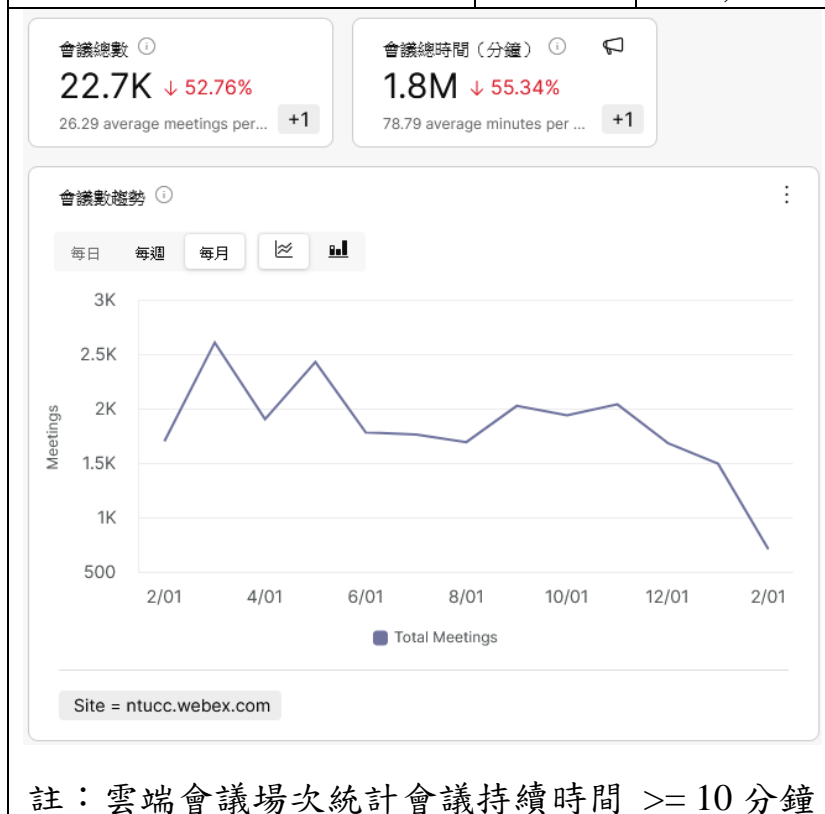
會議總數 ⓘ
22.7K ↓ 52.76%
26.29 average meetings per... +1

會議總時間（分鐘） ⓘ
1.8M ↓ 55.34%
78.79 average minutes per ... +1

會議數趨勢 ⓘ

每日 每週 每月

3K
2.5K
2K
1.5K
1K
500

Meetings

2/01 4/01 6/01 8/01 10/01 12/01 2/01

Total Meetings

Site = ntucc.webex.com

註：雲端會議場次統計會議持續時間 >= 10 分鐘